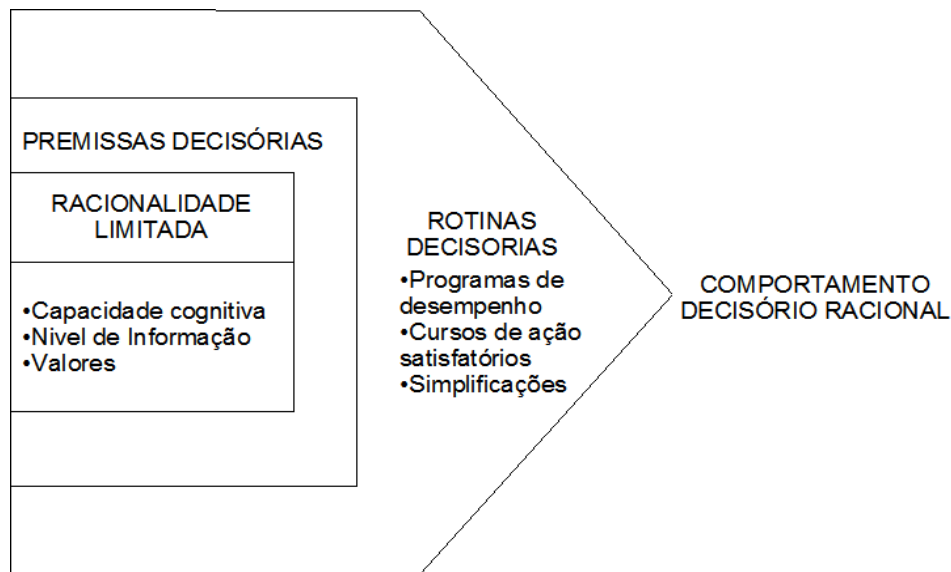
PREMISSAS DECISÓRIAS

RACIONALIDADE LIMITADA

•Capacidade cognitiva
•Nivel de Informação
•Valores

ROTINAS DECISORIAS

•Programas de desempenho
•Cursos de ação satisfatórios
•Simplificações

COMPORTAMENTO DECISÓRIO RACIONAL